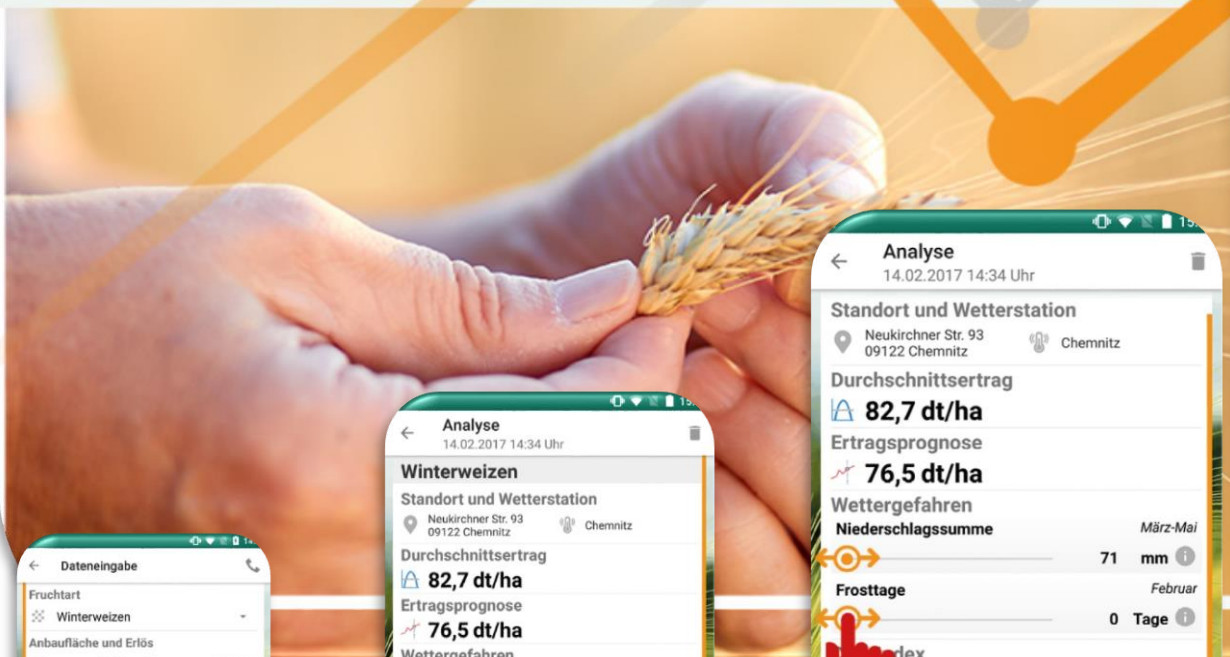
Dateneingabe
Fruchtart
Winterweizen
Anbaufläche und Erlös

Analyse
14.02.2017 14:34 Uhr
Winterweizen
Standort und Wetterstation
Neukirchner Str. 93
09122 Chemnitz
Chemnitz
Durchschnittsertrag
82,7 dt/ha
Ertragsprognose
76,5 dt/ha
Wettergefahren

Analyse
14.02.2017 14:34 Uhr
Standort und Wetterstation
Neukirchner Str. 93
09122 Chemnitz
Chemnitz
Durchschnittsertrag
82,7 dt/ha
Ertragsprognose
76,5 dt/ha
Wettergefahren
Niederschlagssumme
März-Mai
71 mm
Frosttage
Februar
0 Tage
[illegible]dex